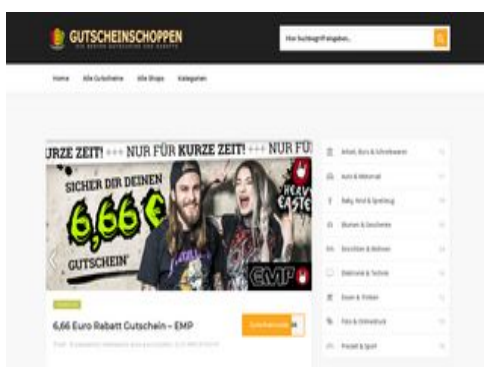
GUTSCHEINSCHOPPEN
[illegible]

Hier Suchbegriff eingeben...

Home Alle Gutscheine Alle Shops Kategorien

URZE ZEIT! +++ NUR FÜR KURZE ZEIT! +++ NUR FÜ

SICHER DIR DEINEN
6,66 €
GUTSCHEIN*

HEAVY EASTER

EMP

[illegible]

6,66 Euro Rabatt Gutschein – EMP

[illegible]

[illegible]

Arbeit, Büro & Schreibwaren
Auto & Motorrad
Baby, Kind & Spielzeug
Blumen & Geschenke
Einrichten & Wohnen
Elektronik & Technik
Essen & Trinken
Foto & Onlinedruck
Freizeit & Sport